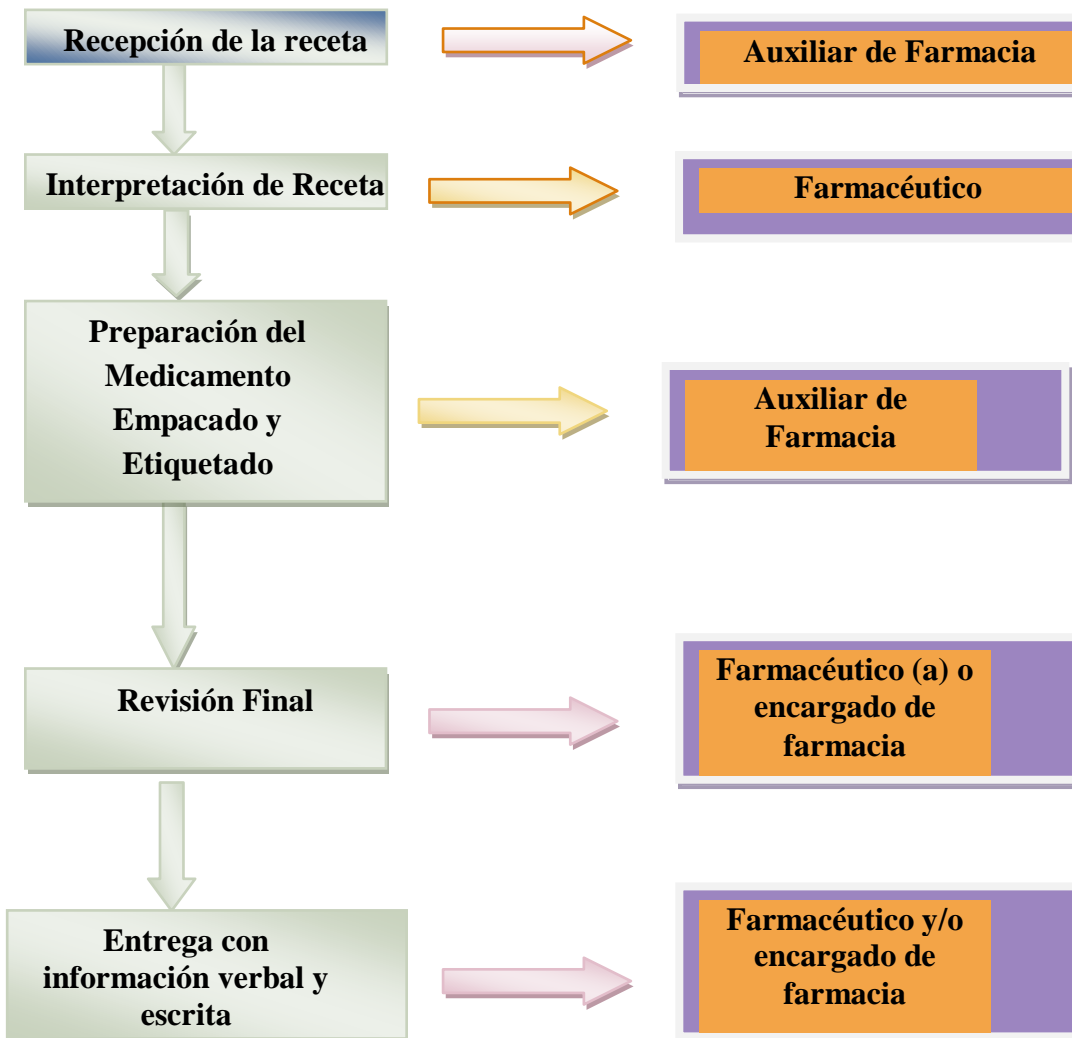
Recepción de la receta

Auxiliar de Farmacia

Interpretación de Receta

Farmacéutico

Preparación del Medicamento Empacado y Etiquetado

Auxiliar de Farmacia

Revisión Final

Farmacéutico (a) o encargado de farmacia

Entrega con información verbal y escrita

Farmacéutico y/o encargado de farmacia